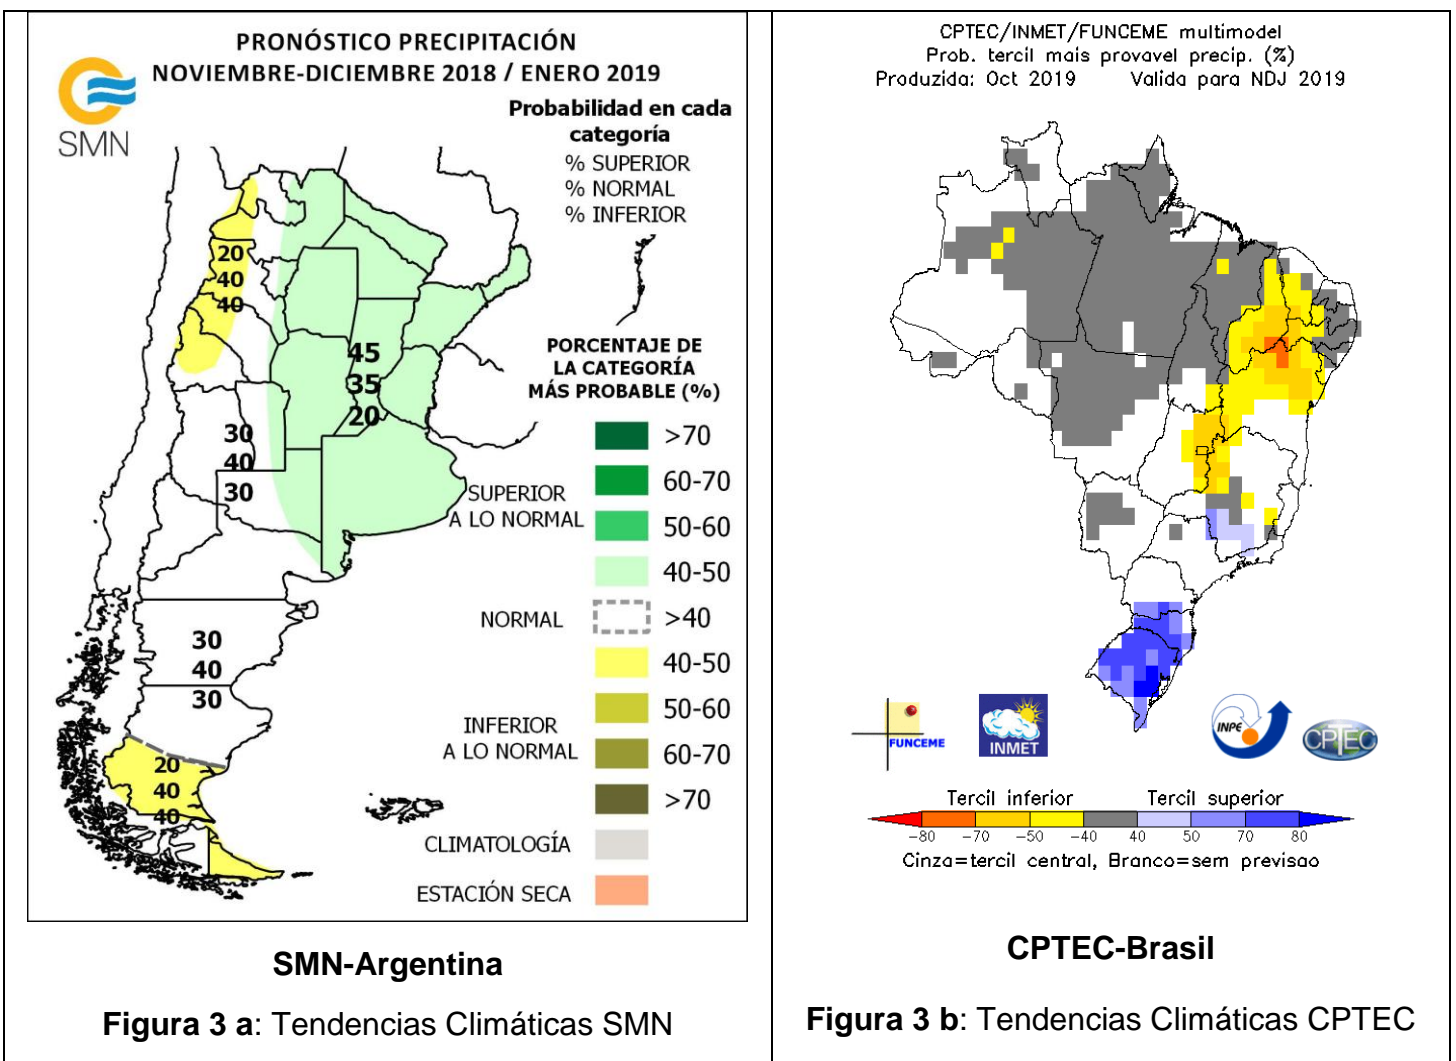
SMN

PRONÓSTICO PRECIPITACIÓN
NOVIEMBRE-DICIEMBRE 2018 / ENERO 2019

Probabilidad en cada categoría
% SUPERIOR
% NORMAL
% INFERIOR

20
40
40

45
35
20

30
40
30

30
40
30

20
40
40

PORCENTAJE DE LA CATEGORÍA MÁS PROBABLE (%)

SUPERIOR A LO NORMAL
>70
60-70
50-60
40-50

NORMAL
>40

INFERIOR A LO NORMAL
40-50
50-60
60-70
>70

CLIMATOLOGÍA

ESTACIÓN SECA

SMN-Argentina

**Figura 3 a**: Tendencias Climáticas SMN

CPTEC/INMET/FUNCEME multimodel
Prob. tercil mais provavel precip. (%)
Produzida: Oct 2019 Valida para NDJ 2019

FUNCEME
INMET
INPE
CPTEC

Tercil inferior Tercil superior
−80 −70 −50 −40 40 50 70 80
Cinza=tercil central, Branco=sem previsao

CPTEC-Brasil

**Figura 3 b**: Tendencias Climáticas CPTEC